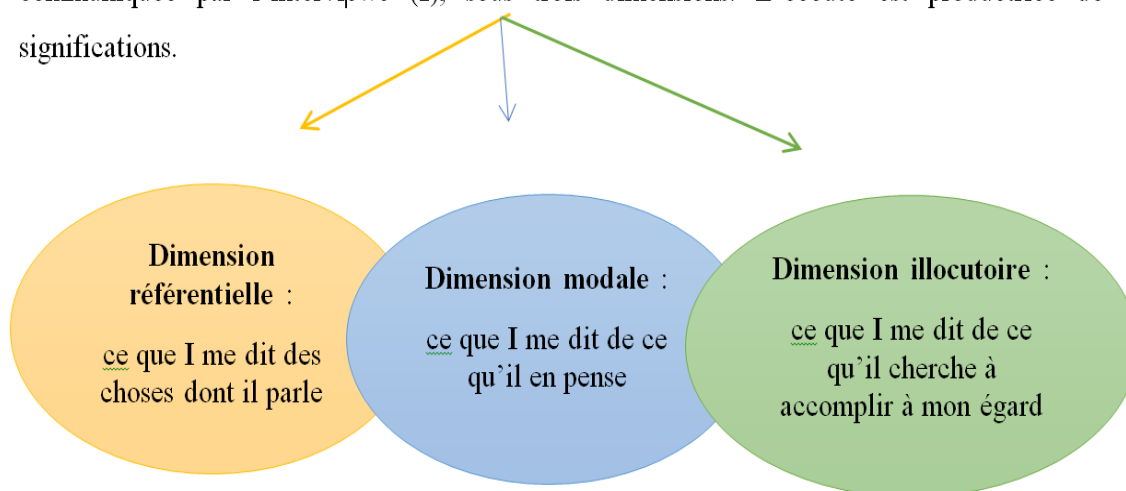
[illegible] par l'interlocuteur (I), sous trois dimensions. L'écoute est productrice de significations.

Dimension référentielle :

ce que I me dit des choses dont il parle

Dimension modale :

ce que I me dit de ce qu'il en pense

Dimension illocutoire :

ce que I me dit de ce qu'il cherche à accomplir à mon égard